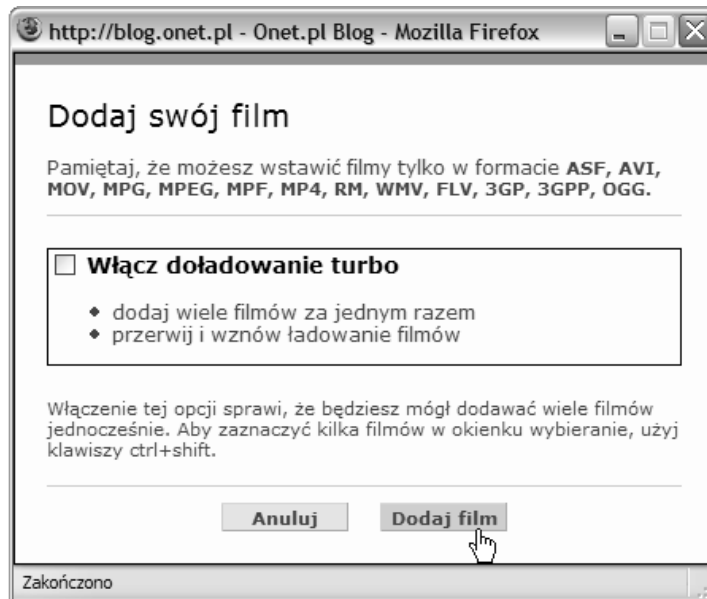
http://blog.onet.pl - Onet.pl Blog - Mozilla Firefox

Dodaj swój film

Pamiętaj, że możesz wstawić filmy tylko w formacie **ASF, AVI, MOV, MPG, MPEG, MPF, MP4, RM, WMV, FLV, 3GP, 3GPP, OGG.**

**Włącz doładowanie turbo**

- dodaj wiele filmów za jednym razem
- przerwij i wznów ładowanie filmów

Włączenie tej opcji sprawi, że będziesz mógł dodawać wiele filmów jednocześnie. Aby zaznaczyć kilka filmów w okienku wybieranie, użyj klawiszy ctrl+shift.

Anuluj Dodaj film

Zakończono